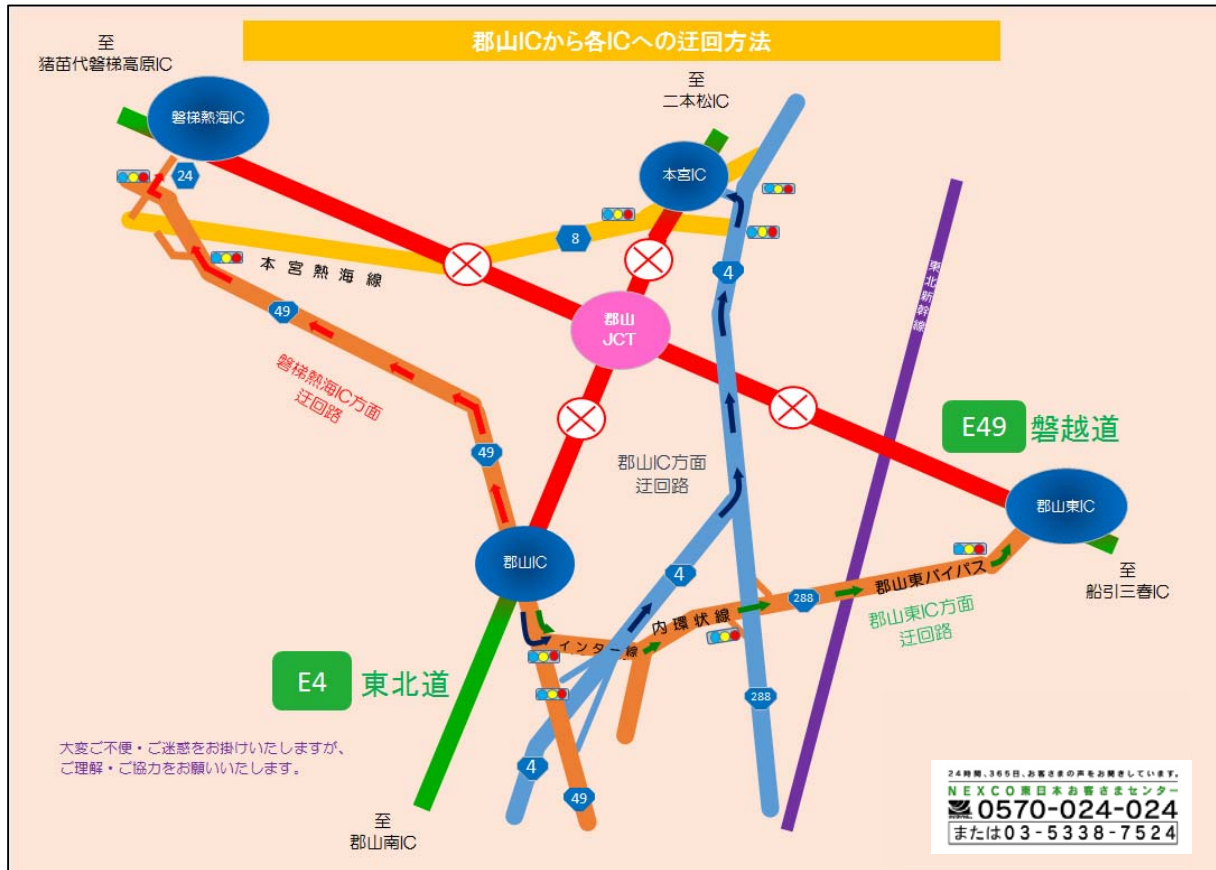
郡山ICから各ICへの迂回方法

至
猪苗代磐梯高原IC

磐梯熱海IC

24

至
二本松IC

本宮IC

8

本宮熱海線

4

東北新幹線

郡山
JCT

49

磐梯熱海IC方面
迂回路

49

郡山IC方面
迂回路

E49 磐越道

郡山東IC

至
船引三春IC

郡山IC

4

288

郡山東バイパス

内環状線

郡山東IC方面
迂回路

インター線

E4 東北道

288

大変ご不便・ご迷惑をお掛けいたしますが、
ご理解・ご協力をお願いいたします。

4

49

至
郡山南IC

24時間、365日、お客さまの声をお聞きしています。
NEXCO東日本お客さまセンター
0570-024-024
または03-5338-7524